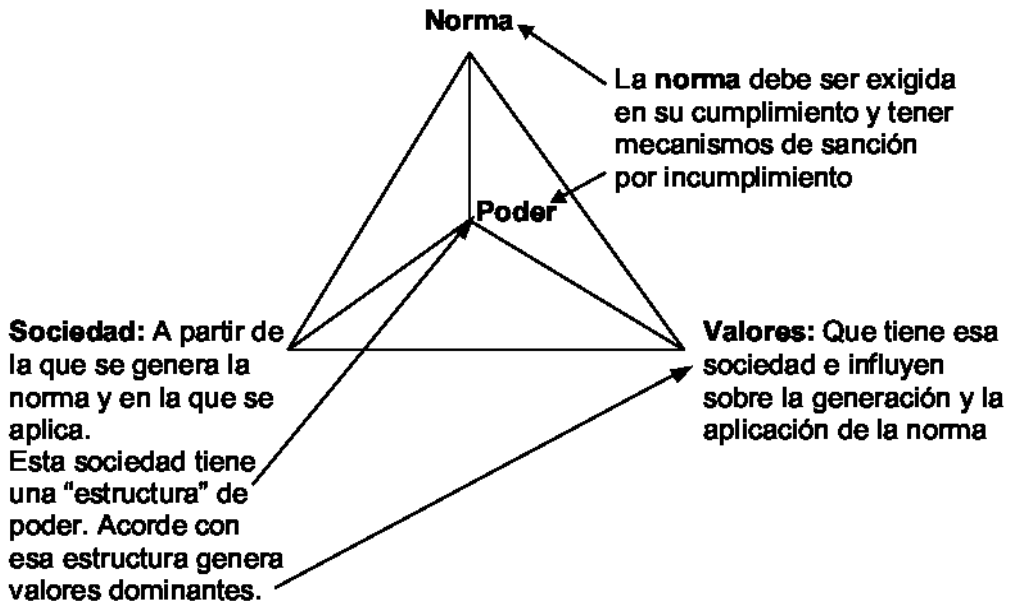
Norma

La norma debe ser exigida en su cumplimiento y tener mecanismos de sanción por incumplimiento

Poder

Sociedad: A partir de la que se genera la norma y en la que se aplica.
Esta sociedad tiene una "estructura" de poder. Acorde con esa estructura genera valores dominantes.

Valores: Que tiene esa sociedad e influyen sobre la generación y la aplicación de la norma